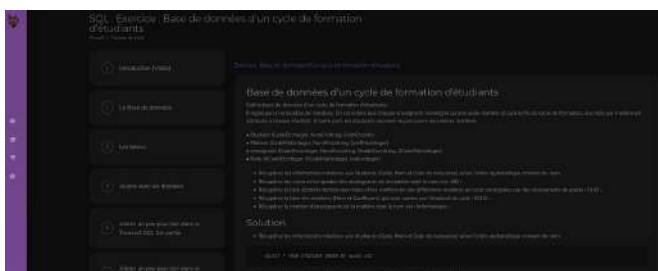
SQL : Exercice : Base de données d'un cycle de formation d'étudiants

Introduction (Vidéo)

La Base de données

Les tables

Jointure avec les données

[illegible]

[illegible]

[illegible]

Base de données d'un cycle de formation d'étudiants

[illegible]

Solution

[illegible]